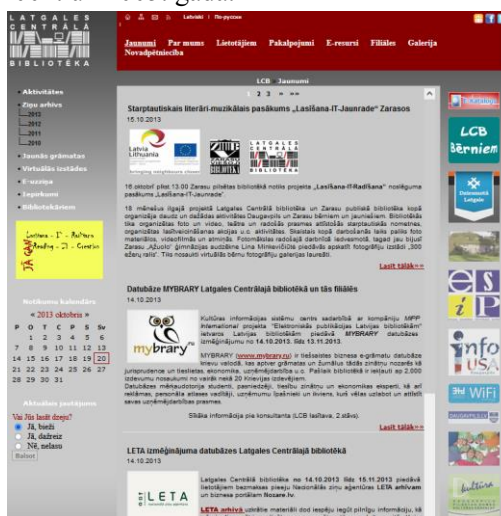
LATGALES CENTRĀLĀ BIBLIOTĒKA

Latviski | По-русски

Jaunumi Par mums Lietotājiem Pakalpojumi E-resursi Filiāles Galerija Novadpētniecība

Aktivitātes
Ziņu arhīvs
2013
2012
2011
2010
Jaunās grāmatas
Virtuālās izstādes
E-uzziņa
Ieteikumi
Bibliotekāriem

Lasīšana – IT – Radīšana
Reading – IT – Creation
JĀ GĀJ!

Notikumu kalendārs
« 2013 oktobris »
| P | O | T | C | P | S | Sv |
|---|---|---|---|---|---|---|
| | 1 | 2 | 3 | 4 | 5 | 6 |
| 7 | 8 | 9 | 10 | 11 | 12 | 13 |
| 14 | 15 | 16 | 17 | 18 | 19 | 20 |
| 21 | 22 | 23 | 24 | 25 | 26 | 27 |
| 28 | 29 | 30 | 31 | | | |

Aktuālais jautājums
Vai Jūs lasāt dzeju?
Jā, bieži
Jā, dažreiz
Nē, nelasu
Balsot

LCB Jaunumi
1 2 3 » »»

Starptautiskais literāri-muzikālais pasākums „Lasīšana-IT-Jaunrade" Zarasos
15.10.2013

Latvia Lithuania
LATGALES CENTRĀLĀ BIBLIOTĒKA

16.oktobrī plkst.13.00 Zarasu pilsētas bibliotēkā notiks projekta „Lasīšana-IT-Radīšana" noslēguma pasākums „Lasīšana-IT-Jaunrade".

18 mēnešus ilgajā projektā Latgales Centrālā bibliotēka un Zarasu publiskā bibliotēka kopā organizēja daudz un dažādas aktivitātes Daugavpils un Zarasu bērniem un jauniešiem. Bibliotēkās tika organizētas foto un video, teātra un radošās prasmes attīstošās starptautiskās nometnes, organizētas lasīšanveicinošanas akcijas u.c. aktivitātes. Skaistais kopā darbošanās laiks palīks foto materiālos, videofilmās un atmiņā. Fotomākslas radošajā darbnīcā iedvesmotā, tagad jau bijušā Zarasu „Ąžuolo" ģimnāzijas audzēkne Lina Minkevičiūtė piedāvās apskatīt fotogrāfiju izstādi „300 ezeru ralliš". Tiks nosaukti virtuālās bērnu fotogrāfiju galerijas laureāti.

Lasīt tālāk»»

Datubāze MYBRARY Latgales Centrālajā bibliotēkā un tās filiālēs
14.10.2013

mybrary

Kultūras informācijas sistēmu centrs sadarbībā ar kompāniju MFP International projekta "Elektroniskās publikācijas Latvijas bibliotēkām" ietvaros Latvijas bibliotēkām piedāvā MYBRARY datubāzes izmēģinājumu no 14.10.2013. līdz 13.11.2013.

MYBRARY (www.mybrary.ru) ir tiešsaistes biznesa e-grāmatu datubāze krievu valodā, kas aptver grāmatas un žurnālus tādās zinātnu nozarēs kā jurisprudence un tiesības, ekonomika, uzņēmējdarbība u.c. Pašlaik bibliotēkā ir ielikuti ap 2.000 izdevumu nosaukumi no vairāk nekā 20 Krievijas izdevējiem.

Datubāzes mērķauditorija studenti, pasniedzēji, biznesa un ekonomikas eksperti, kā arī reklāmas, personāla atlases vadītāji, uzņēmumu īpašnieki un līderi, kuri vēlas uzlabot un attīstīt savas uzņēmējdarbības prasmes.

Sīkāka informācija pie konsultanta (LCB lasītava, 2.stāvs).

Lasīt tālāk»»

LETA izmēģinājuma datubāzes Latgales Centrālajā bibliotēkā
14.10.2013

LETA

Latgales Centrālā bibliotēka no 14.10.2013. līdz 15.11.2013. piedāvā lietotājiem bezmaksas pieeju Nacionālās ziņu aģentūras LETA arhīvam un biznesa portālam Nozare.lv.

LETA arhīvā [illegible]

LCB Bērniem
Daugavpils Latgale
info USA
WiFi